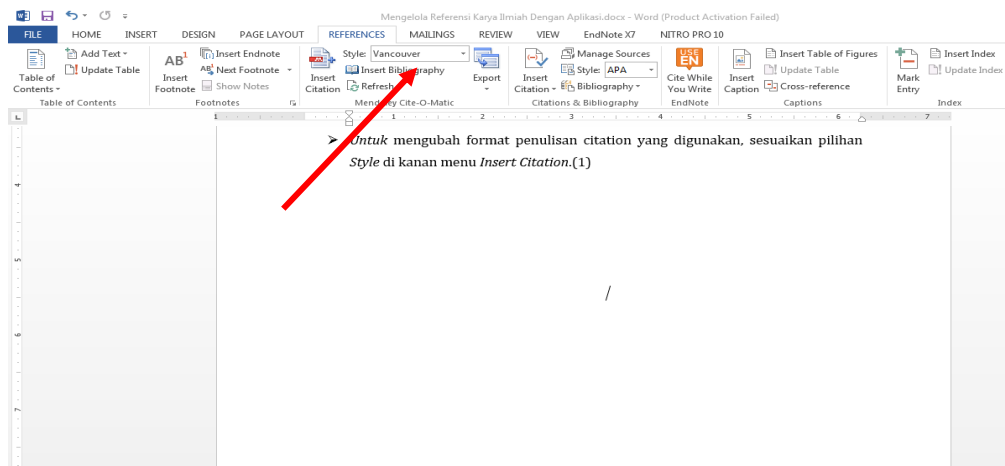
Mengelola Referensi Karya Ilmiah Dengan Aplikasi.docx - Word (Product Activation Failed)

FILE HOME INSERT DESIGN PAGE LAYOUT REFERENCES MAILINGS REVIEW VIEW EndNote X7 NITRO PRO 10

Table of Contents
Add Text
Update Table
Table of Contents

AB¹ Insert Footnote
Insert Endnote
Next Footnote
Show Notes
Footnotes

Insert Citation
Style: Vancouver
Insert Bibliography
Refresh
Export
Mendeley Cite-O-Matic

Insert Citation
Manage Sources
Style: APA
Bibliography
Citations & Bibliography

USE EN
Cite While You Write
EndNote

Insert Caption
Insert Table of Figures
Update Table
Cross-reference
Captions

Mark Entry
Insert Index
Update Index
Index

➤ *Untuk* mengubah format penulisan citation yang digunakan, sesuaikan pilihan *Style* di kanan menu *Insert Citation*.(1)